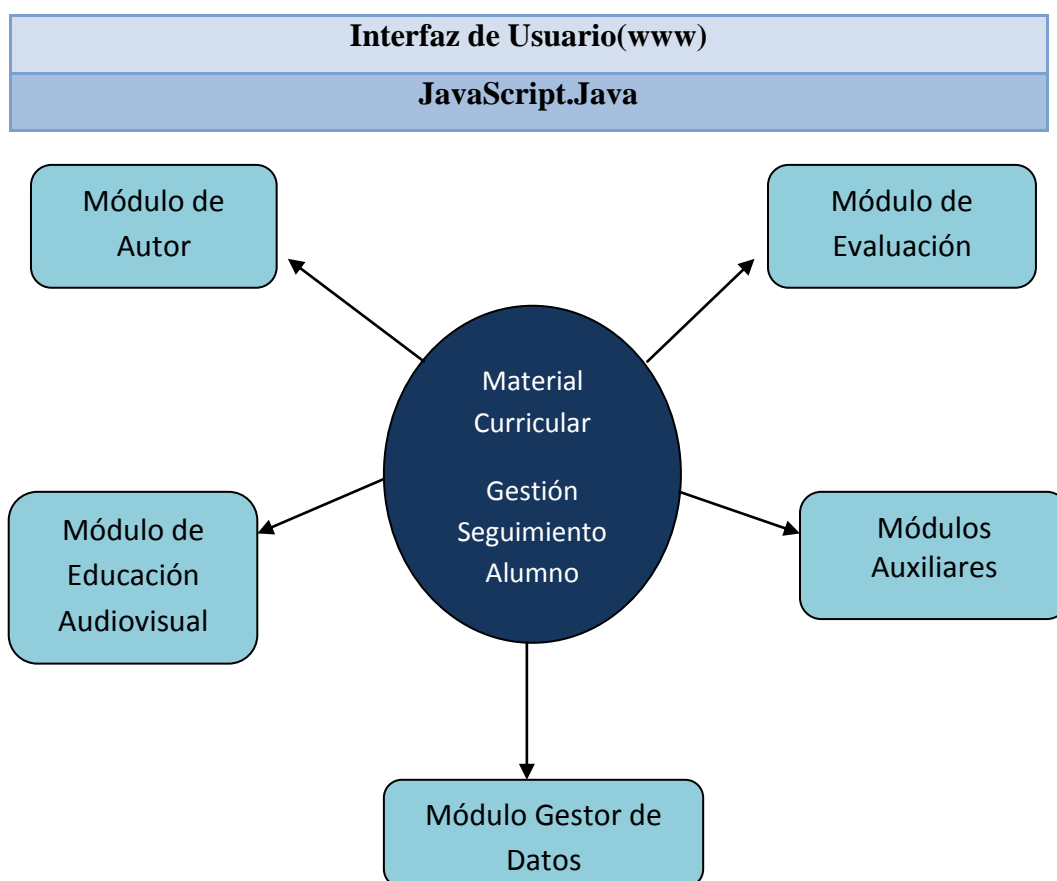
Interfaz de Usuario(www)

JavaScript.Java

Módulo de Autor

Módulo de Evaluación

Material Curricular

Gestión Seguimiento Alumno

Módulo de Educación Audiovisual

Módulos Auxiliares

Módulo Gestor de Datos